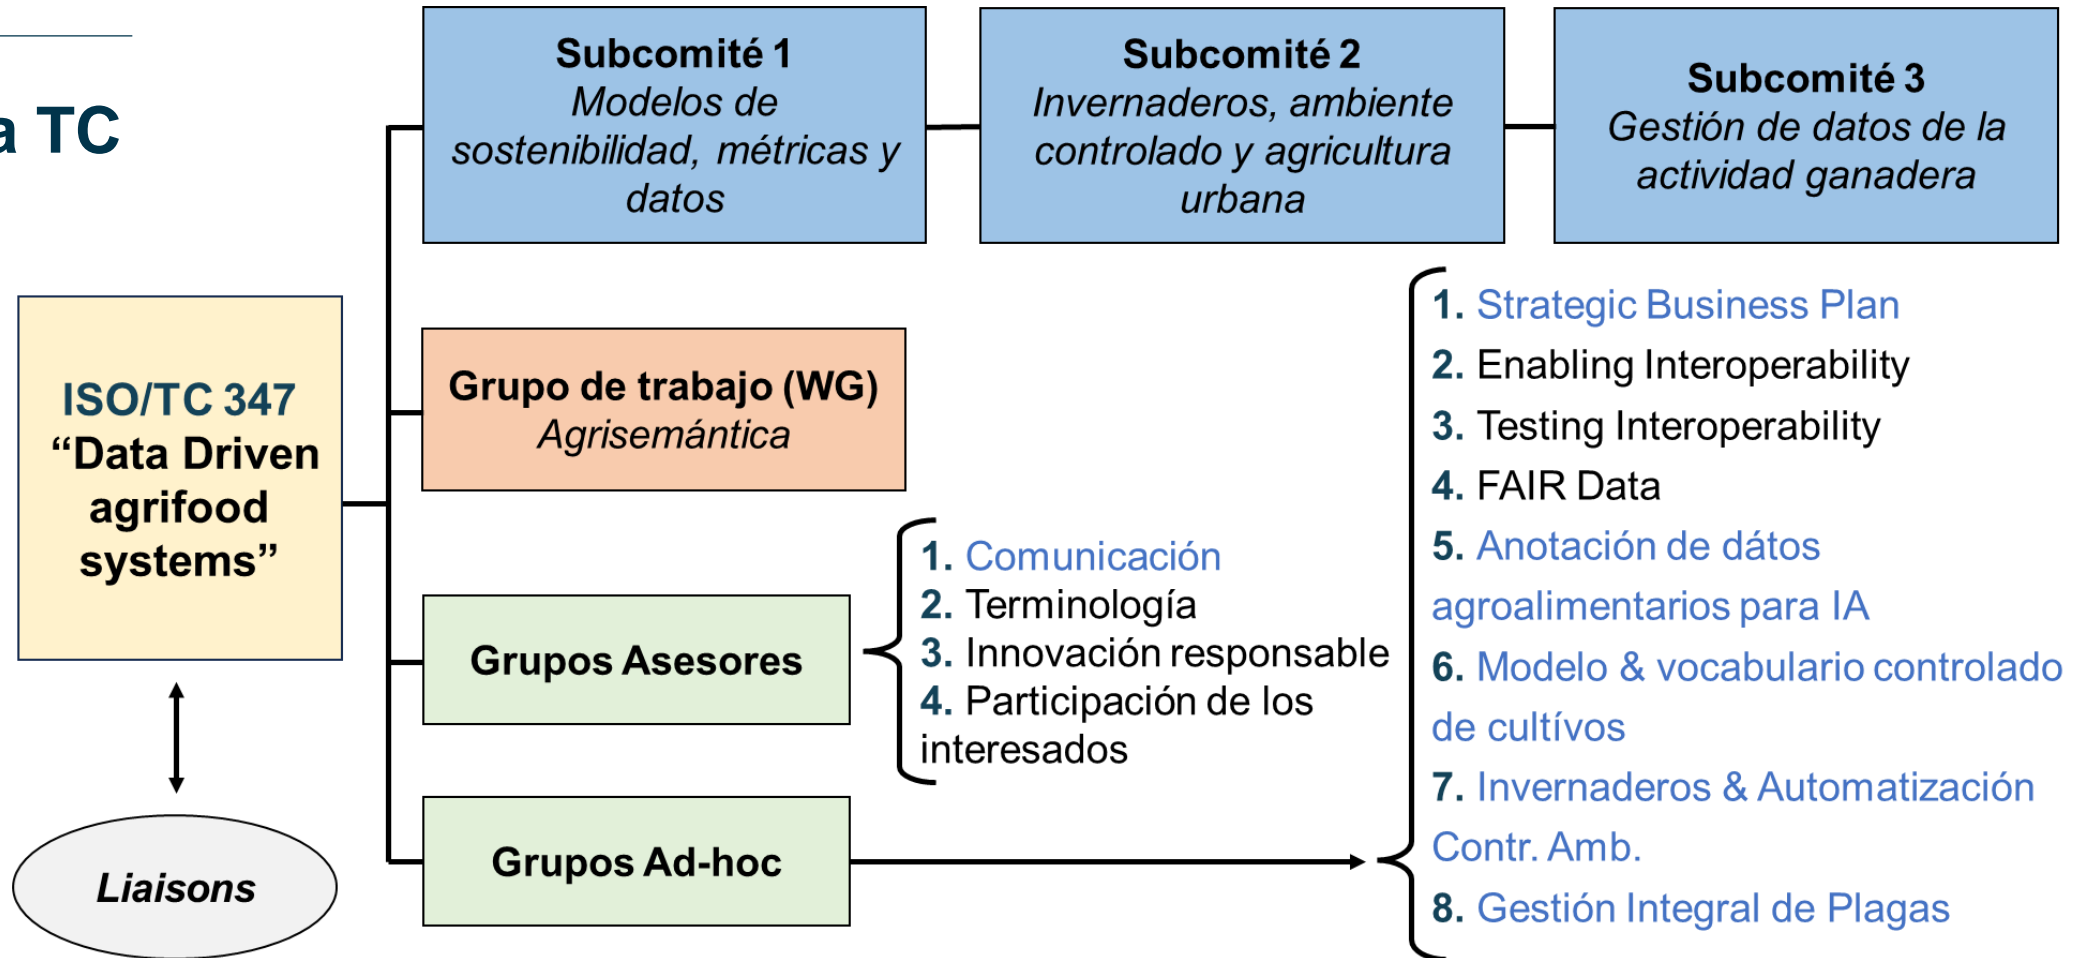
a TC

Subcomité 1
Modelos de sostenibilidad, métricas y datos

Subcomité 2
Invernaderos, ambiente controlado y agricultura urbana

Subcomité 3
Gestión de datos de la actividad ganadera

ISO/TC 347
“Data Driven agrifood systems”

Grupo de trabajo (WG)
Agrisemántica

Grupos Asesores

1. Comunicación
2. Terminología
3. Innovación responsable
4. Participación de los interesados

Grupos Ad-hoc

1. Strategic Business Plan
2. Enabling Interoperability
3. Testing Interoperability
4. FAIR Data
5. Anotación de dátos agroalimentarios para IA
6. Modelo & vocabulario controlado de cultívos
7. Invernaderos & Automatización Contr. Amb.
8. Gestión Integral de Plagas

Liaisons